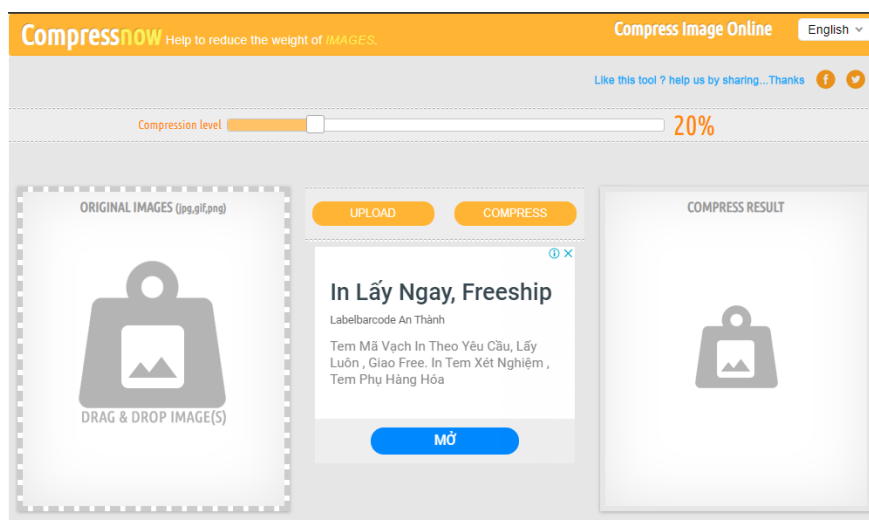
Compressnow Help to reduce the weight of IMAGES.

Compress Image Online

English

Like this tool ? help us by sharing...Thanks

Compression level

20%

ORIGINAL IMAGES (jpg,gif,png)

DRAG & DROP IMAGE(S)

UPLOAD

COMPRESS

In Lấy Ngay, Freeship

Labelbarcode An Thành

Tem Mã Vạch In Theo Yêu Cầu, Lấy Luôn , Giao Free. In Tem Xét Nghiệm , Tem Phụ Hàng Hóa

MỞ

COMPRESS RESULT